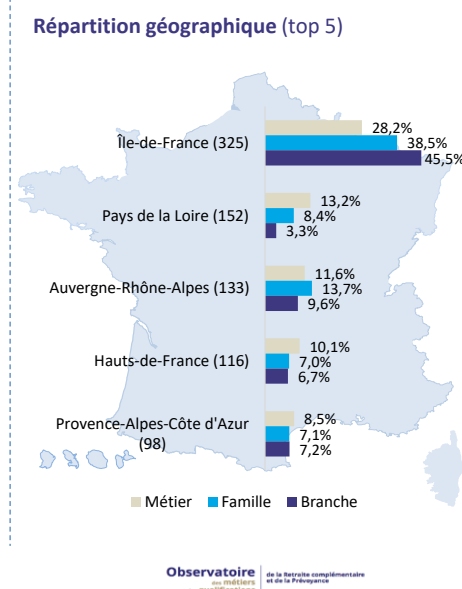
Répartition géographique (top 5)

Île-de-France (325)
28,2%
38,5%
45,5%

Pays de la Loire (152)
13,2%
8,4%
3,3%

Auvergne-Rhône-Alpes (133)
11,6%
13,7%
9,6%

Hauts-de-France (116)
10,1%
7,0%
6,7%

Provence-Alpes-Côte d'Azur (98)
8,5%
7,1%
7,2%

Métier Famille Branche

Observatoire des métiers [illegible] de la Retraite complémentaire et de la Prévoyance